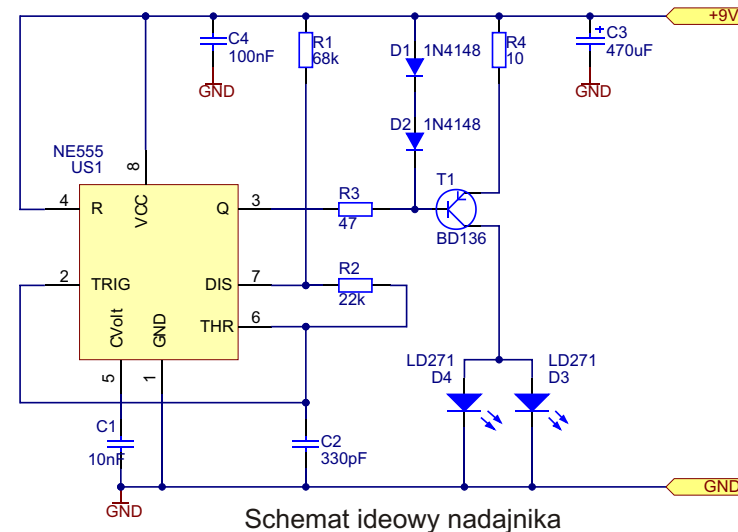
+9V

C4
100nF
GND

R1
68k

D1 1N4148

D2 1N4148

R4
10

C3
470uF
GND

NE555
US1

8
VCC

4
R

Q
3

R3
47

T1
BD136

2
TRIG

DIS
7

R2
22k

THR
6

CVolt
GND

5
1

LD271
D4

LD271
D3

C1
10nF
GND

C2
330pF

GND

Schemat ideowy nadajnika